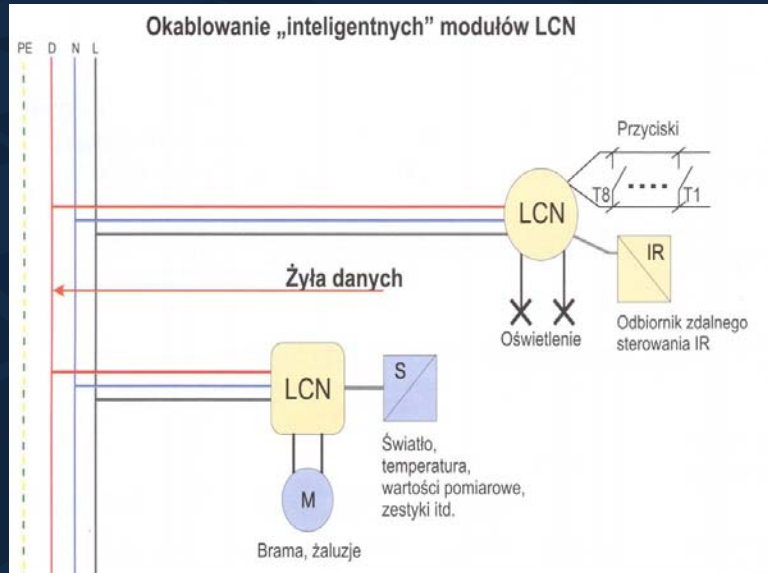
Okablowanie „inteligentnych" modułów LCN

PE D N L

Przyciski

T8 .... T1

LCN

IR

Żyła danych

Oświetlenie

Odbiornik zdalnego sterowania IR

LCN

S

Światło, temperatura, wartości pomiarowe, zestyki itd.

M

Brama, żaluzje